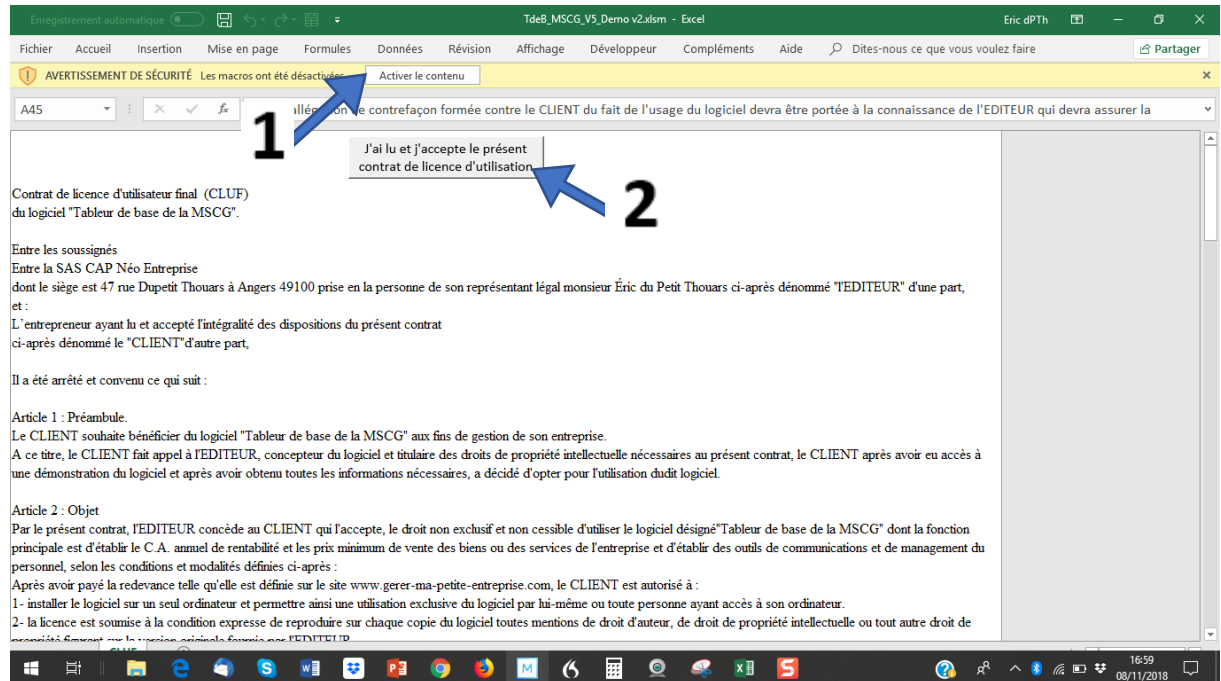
Enregistrement automatique

TdeB_MSCG_V5_Demo v2.xlsm - Excel

Eric dPTh

Fichier Accueil Insertion Mise en page Formules Données Révision Affichage Développeur Compléments Aide Dites-nous ce que vous voulez faire Partager

AVERTISSEMENT DE SÉCURITÉ Les macros ont été désactivées. Activer le contenu

A45

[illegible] allégation de contrefaçon formée contre le CLIENT du fait de l'usage du logiciel devra être portée à la connaissance de l'EDITEUR qui devra assurer la

1

J'ai lu et j'accepte le présent contrat de licence d'utilisation

2

Contrat de licence d'utilisateur final (CLUF)
du logiciel "Tableur de base de la MSCG".

Entre les soussignés
Entre la SAS CAP Néo Entreprise
dont le siège est 47 rue Dupetit Thouars à Angers 49100 prise en la personne de son représentant légal monsieur Éric du Petit Thouars ci-après dénommé "l'EDITEUR" d'une part,
et :
L'entrepreneur ayant lu et accepté l'intégralité des dispositions du présent contrat
ci-après dénommé le "CLIENT"d'autre part,

Il a été arrêté et convenu ce qui suit :

Article 1 : Préambule.
Le CLIENT souhaite bénéficier du logiciel "Tableur de base de la MSCG" aux fins de gestion de son entreprise.
A ce titre, le CLIENT fait appel à l'EDITEUR, concepteur du logiciel et titulaire des droits de propriété intellectuelle nécessaires au présent contrat, le CLIENT après avoir eu accès à une démonstration du logiciel et après avoir obtenu toutes les informations nécessaires, a décidé d'opter pour l'utilisation dudit logiciel.

Article 2 : Objet
Par le présent contrat, l'EDITEUR concède au CLIENT qui l'accepte, le droit non exclusif et non cessible d'utiliser le logiciel désigné"Tableur de base de la MSCG" dont la fonction principale est d'établir le C.A. annuel de rentabilité et les prix minimum de vente des biens ou des services de l'entreprise et d'établir des outils de communications et de management du personnel, selon les conditions et modalités définies ci-après :
Après avoir payé la redevance telle qu'elle est définie sur le site www.gerer-ma-petite-entreprise.com, le CLIENT est autorisé à :
1- installer le logiciel sur un seul ordinateur et permettre ainsi une utilisation exclusive du logiciel par lui-même ou toute personne ayant accès à son ordinateur.
2- la licence est soumise à la condition expresse de reproduire sur chaque copie du logiciel toutes mentions de droit d'auteur, de droit de propriété intellectuelle ou tout autre droit de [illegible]

CLUF

16:59
08/11/2018